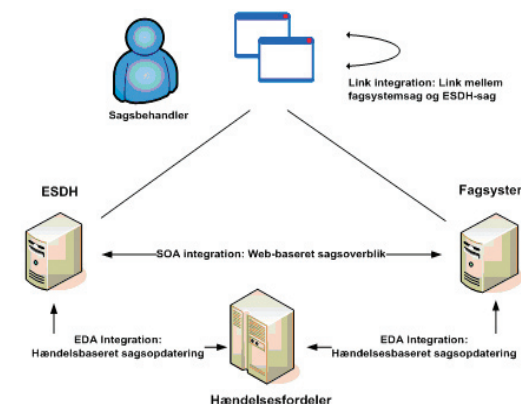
Sagsbehandler

Link integration: Link mellem fagsystemsag og ESDH-sag

ESDH

Fagsyster

SOA integration: Web-baseret sagsoverblik

EDA Integration: Hændelsbaseret sagsopdatering

EDA Integration: Hændelsesbaseret sagsopdatering

Hændelsesfordeler